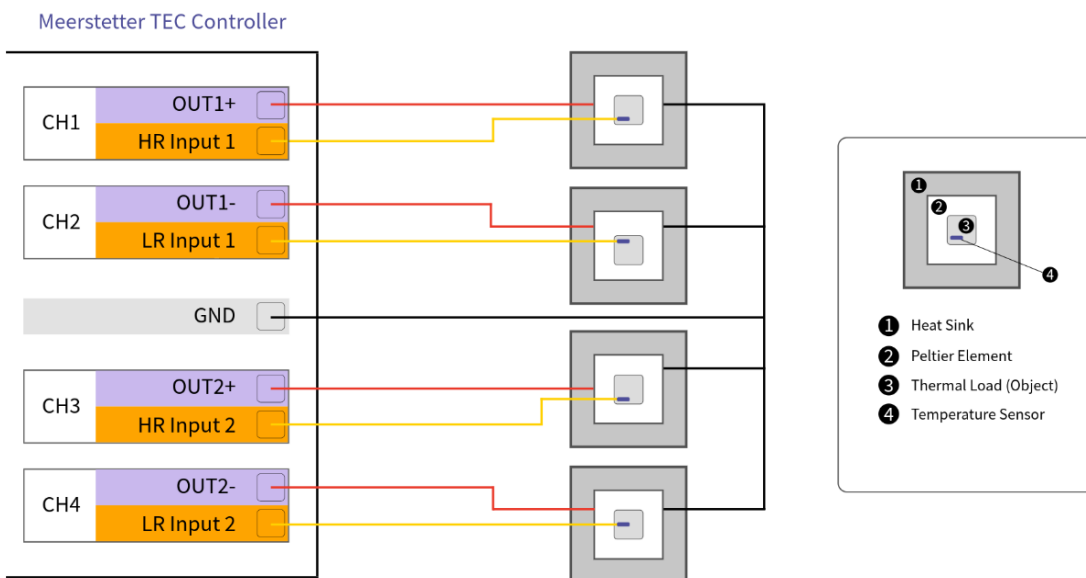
Meerstetter TEC Controller

CH1
OUT1+
HR Input 1

CH2
OUT1-
LR Input 1

GND

CH3
OUT2+
HR Input 2

CH4
OUT2-
LR Input 2

1
2
3
4

1 Heat Sink
2 Peltier Element
3 Thermal Load (Object)
4 Temperature Sensor